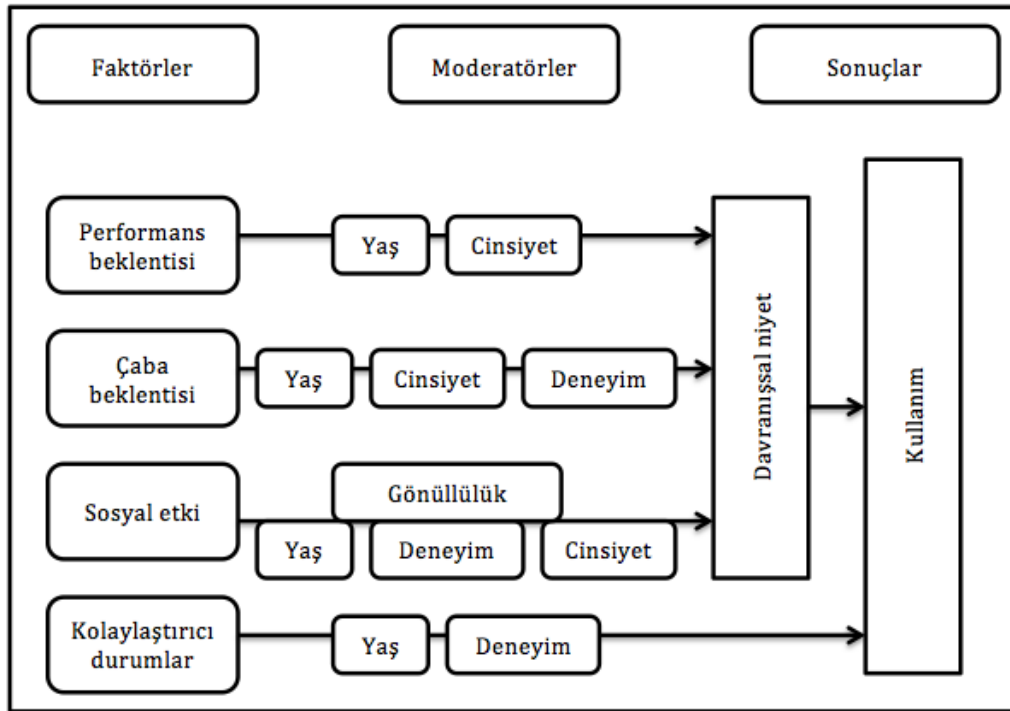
Faktörler

Moderatörler

Sonuçlar

Performans beklentisi

Yaş

Cinsiyet

Çaba beklentisi

Yaş

Cinsiyet

Deneyim

Sosyal etki

Gönüllülük

Yaş

Deneyim

Cinsiyet

Kolaylaştırıcı durumlar

Yaş

Deneyim

Davranışsal niyet

Kullanım